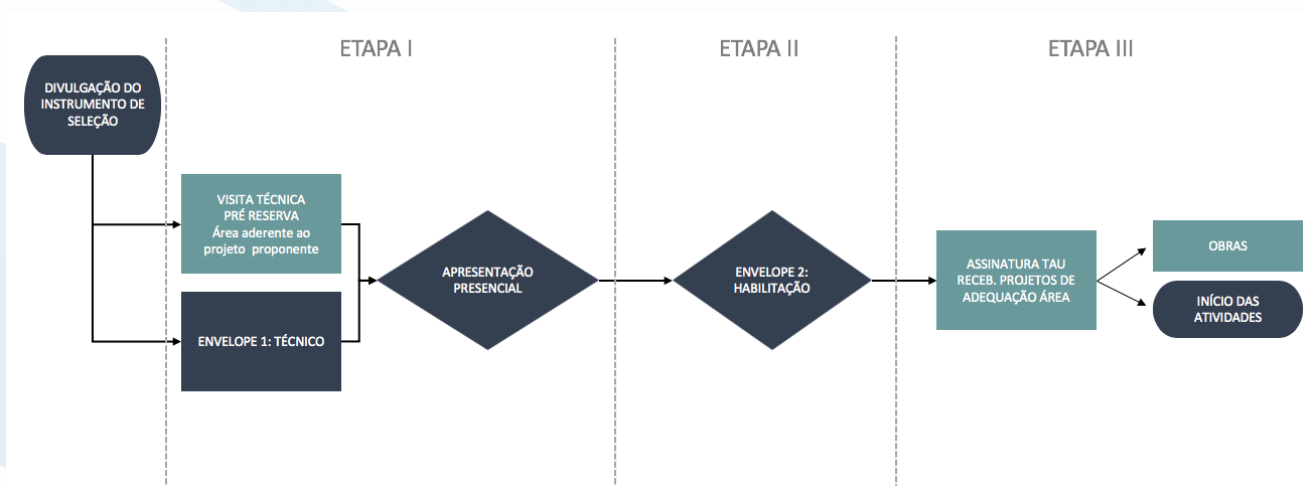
ETAPA I

ETAPA II

ETAPA III

DIVULGAÇÃO DO INSTRUMENTO DE SELEÇÃO

VISITA TÉCNICA PRÉ RESERVA Área aderente ao projeto proponente

ENVELOPE 1: TÉCNICO

APRESENTAÇÃO PRESENCIAL

ENVELOPE 2: HABILITAÇÃO

ASSINATURA TAU RECEB. PROJETOS DE ADEQUAÇÃO ÁREA

OBRAS

INÍCIO DAS ATIVIDADES